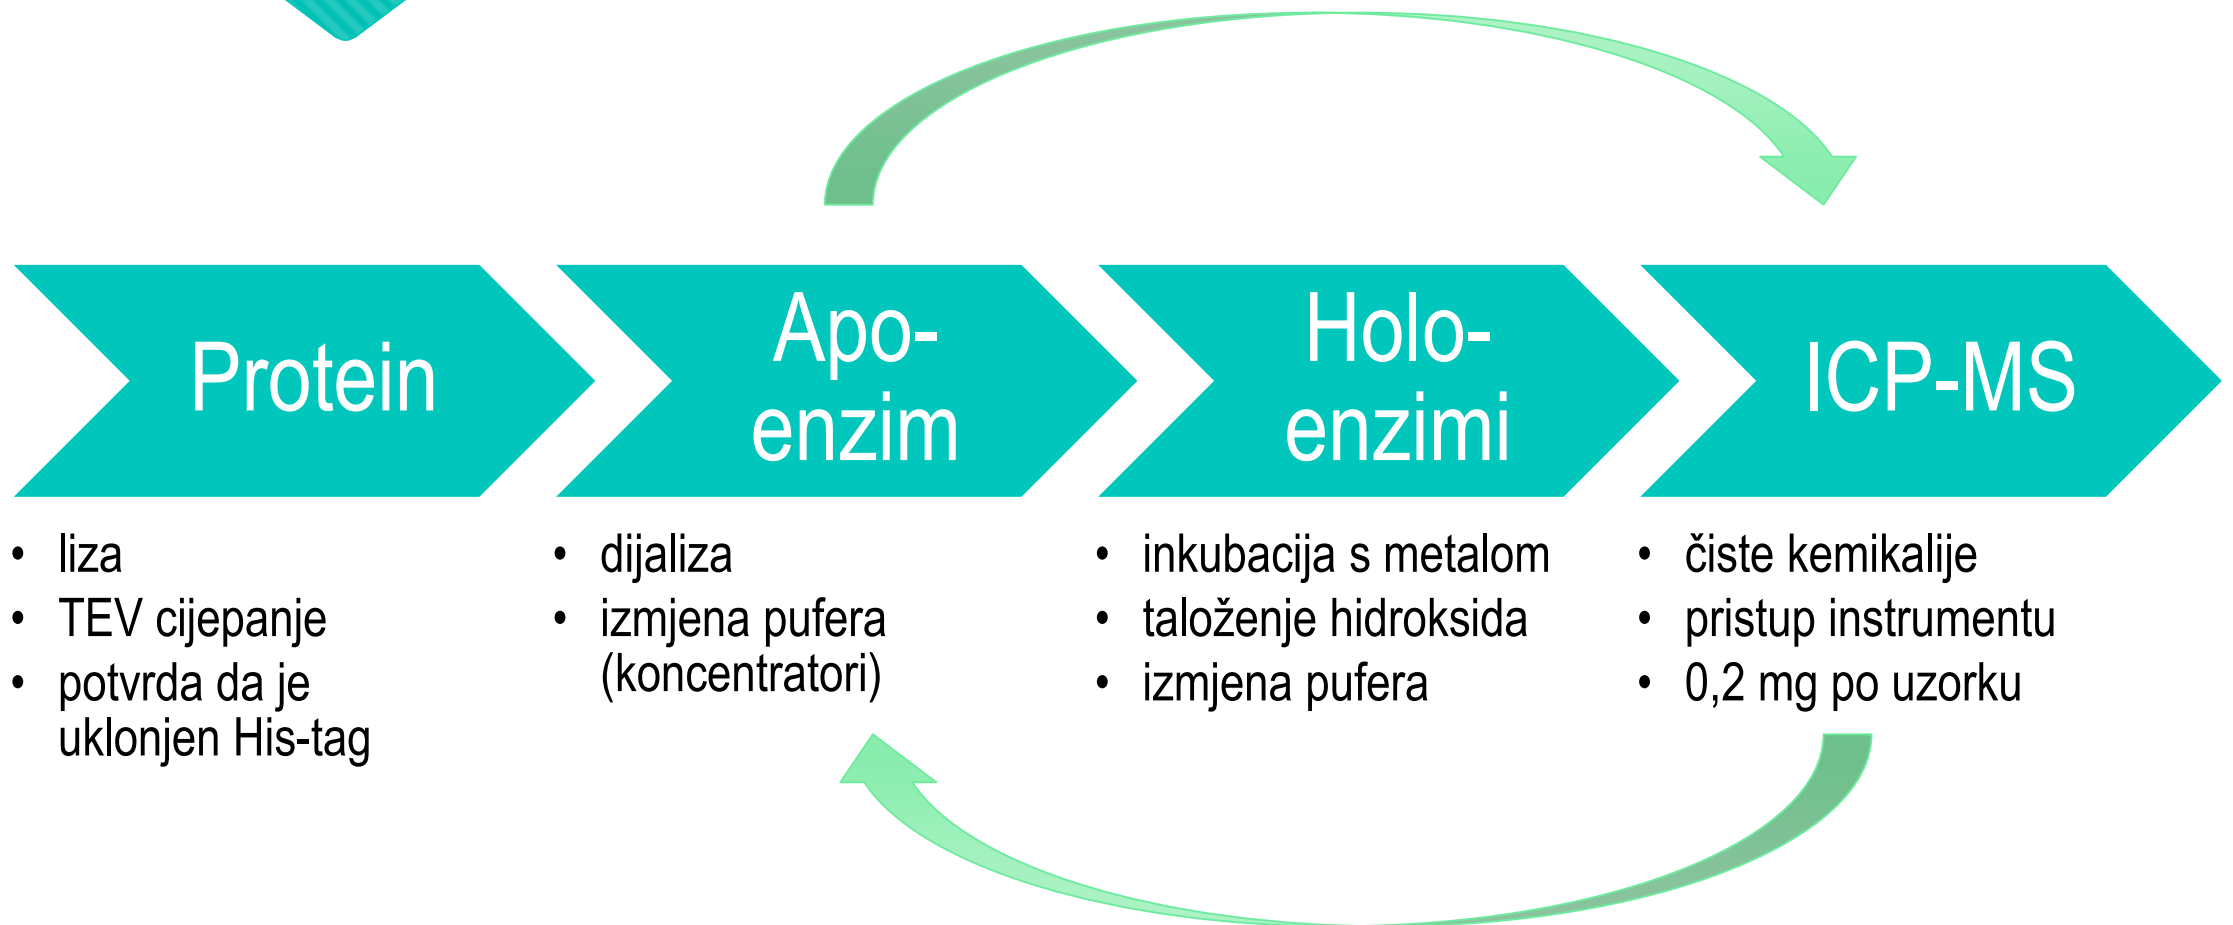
Protein

Apo-enzim

Holo-enzimi

ICP-MS

- liza
- TEV cijepanje
- potvrda da je uklonjen His-tag

- dijaliza
- izmjena pufera (koncentratori)

- inkubacija s metalom
- taloženje hidroksida
- izmjena pufera

- čiste kemikalije
- pristup instrumentu
- 0,2 mg po uzorku